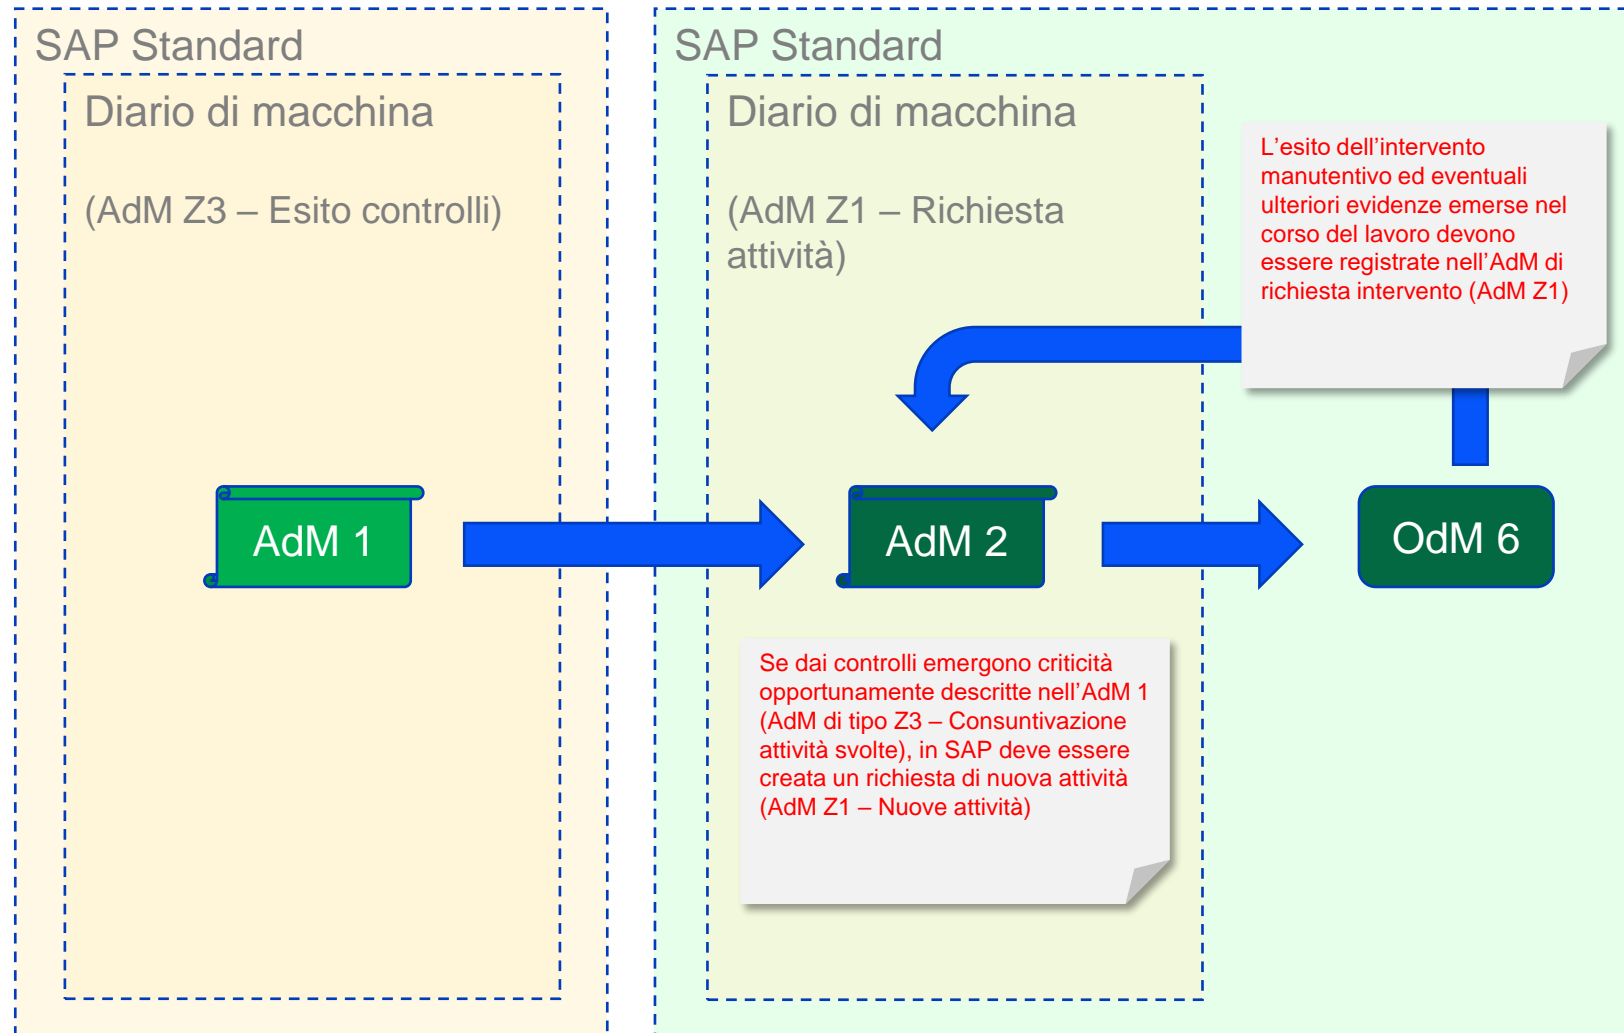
SAP Standard

Diario di macchina

(AdM Z3 – Esito controlli)

AdM 1

SAP Standard

Diario di macchina

(AdM Z1 – Richiesta attività)

L'esito dell'intervento manutentivo ed eventuali ulteriori evidenze emerse nel corso del lavoro devono essere registrate nell'AdM di richiesta intervento (AdM Z1)

AdM 2

OdM 6

Se dai controlli emergono criticità opportunamente descritte nell'AdM 1 (AdM di tipo Z3 – Consuntivazione attività svolte), in SAP deve essere creata un richiesta di nuova attività (AdM Z1 – Nuove attività)